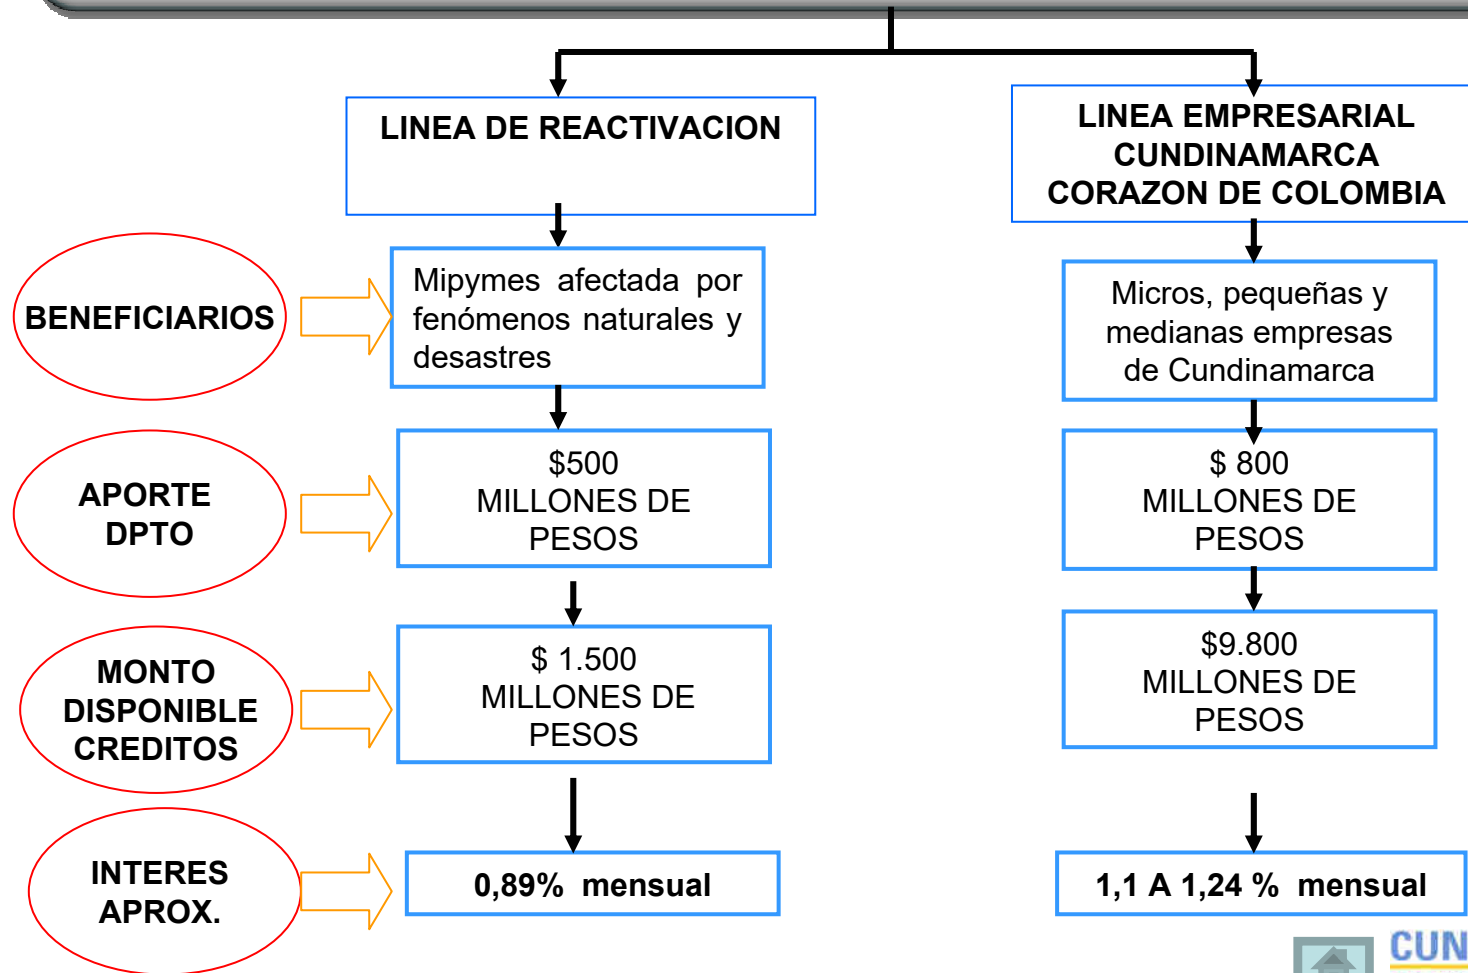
LINEA DE REACTIVACION

LINEA EMPRESARIAL CUNDINAMARCA CORAZON DE COLOMBIA

BENEFICIARIOS

Mipymes afectada por fenómenos naturales y desastres

Micros, pequeñas y medianas empresas de Cundinamarca

APORTE DPTO

\$500 MILLONES DE PESOS

\$ 800 MILLONES DE PESOS

MONTO DISPONIBLE CREDITOS

\$ 1.500 MILLONES DE PESOS

\$9.800 MILLONES DE PESOS

INTERES APROX.

0,89% mensual

1,1 A 1,24 % mensual

CUN